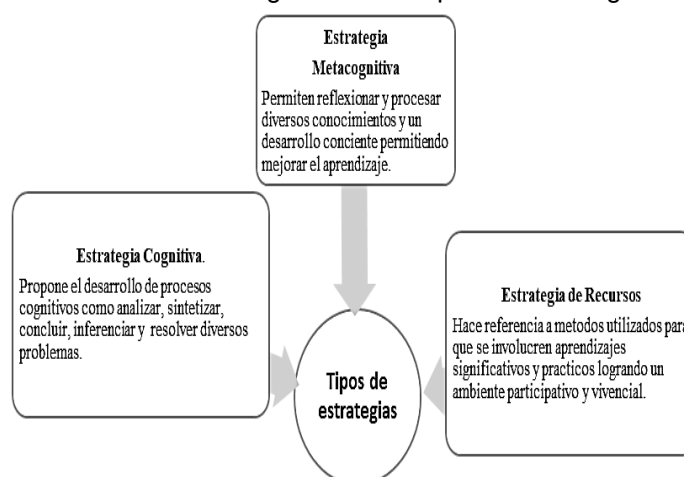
Estrategia Metacognitiva

Permiten reflexionar y procesar diversos conocimientos y un desarrollo conciente permitiendo mejorar el aprendizaje.

Estrategia Cognitiva.

Propone el desarrollo de procesos cognitivos como analizar, sintetizar, concluir, inferenciar y resolver diversos problemas.

Estrategia de Recursos

Hace referencia a metodos utilizados para que se involucren aprendizajes significativos y practicos logrando un ambiente participativo y vivencial.

Tipos de estrategias